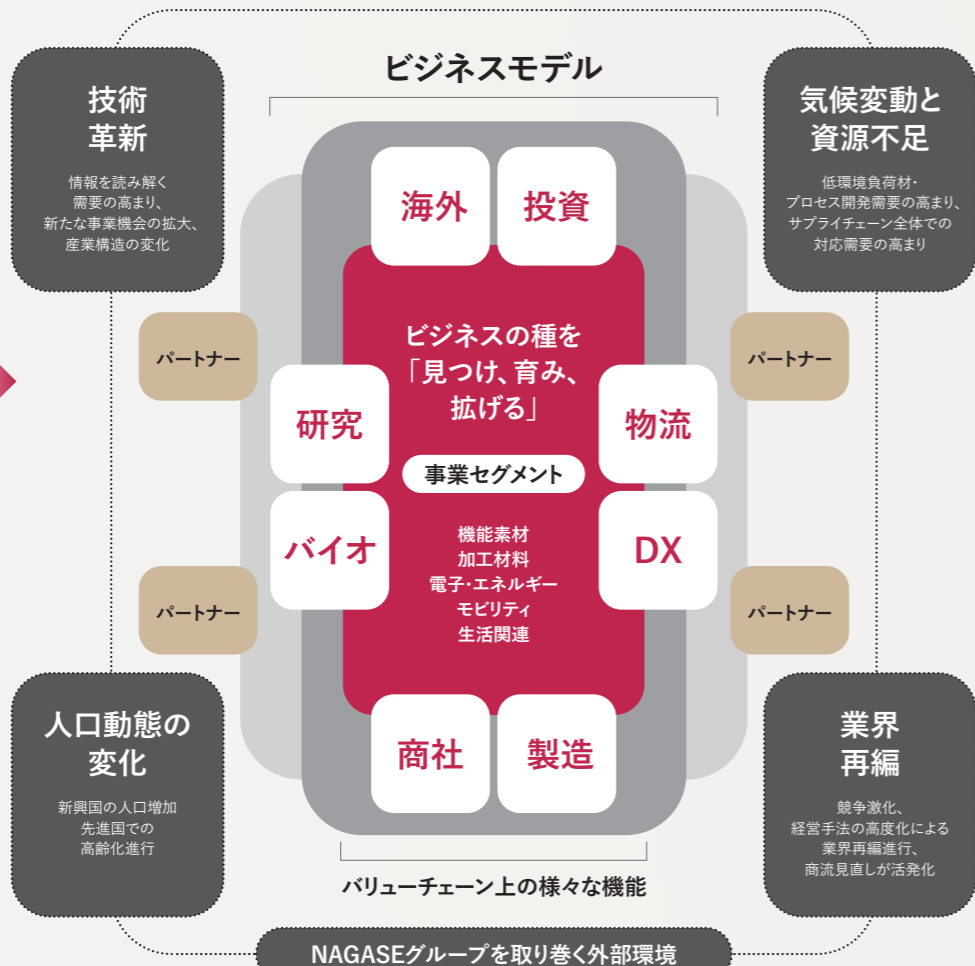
技術
革新

情報を読み解く
需要の高まり、
新たな事業機会の拡大、
産業構造の変化

ビジネスモデル

気候変動と
資源不足

低環境負荷材・
プロセス開発需要の高まり、
サプライチェーン全体での
対応需要の高まり

海外

投資

パートナー

パートナー

ビジネスの種を
「見つけ、育み、
拡げる」

研究

物流

事業セグメント

バイオ

DX

機能素材
加工材料
電子・エネルギー
モビリティ
生活関連

パートナー

パートナー

人口動態の
変化

新興国の人口増加
先進国での
高齢化進行

商社

製造

業界
再編

競争激化、
経営手法の高度化による
業界再編進行、
商流見直しが活発化

バリューチェーン上の様々な機能

NAGASEグループを取り巻く外部環境